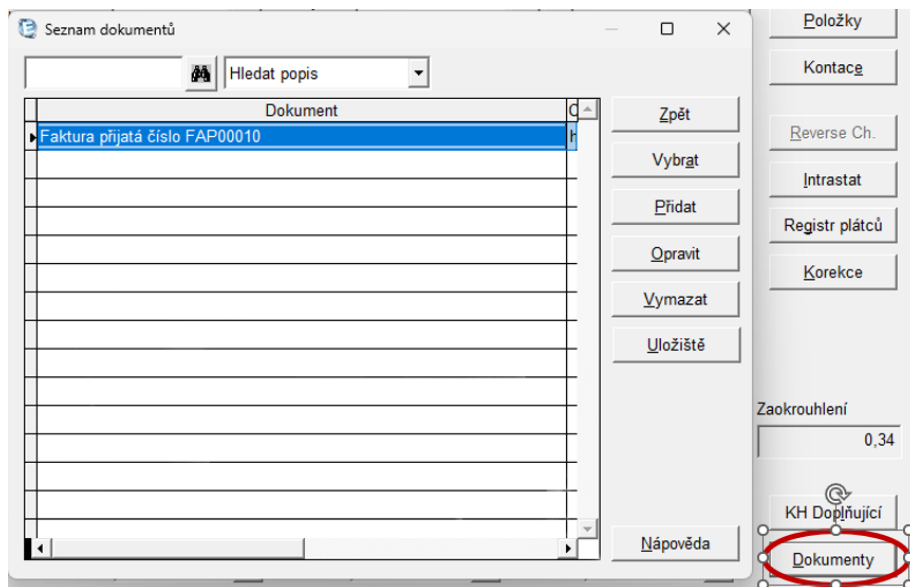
Seznam dokumentů

Hledat popis

| Dokument | C |
|---|---|
| Faktura přijatá číslo FAP00010 | h |

Zpět
Vybrat
Přidat
Opravit
Vymazat
Uložiště
Nápověda

Položky
Kontace
Reverse Ch.
Intrastat
Registr plátců
Korekce
Zaokrouhlení
0,34
KH Doplňující
Dokumenty